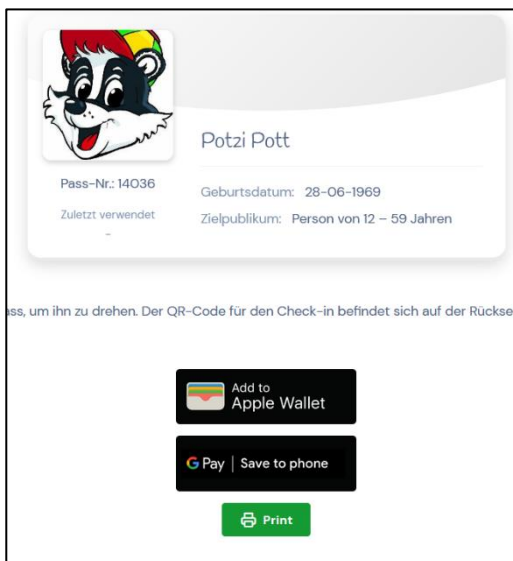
Potzi Pott

Pass-Nr.: 14036

Zuletzt verwendet
-

Geburtsdatum: 28-06-1969

Zielpublikum: Person von 12 – 59 Jahren

ss, um ihn zu drehen. Der QR-Code für den Check-in befindet sich auf der Rückse

Add to
Apple Wallet

G Pay | Save to phone

Print